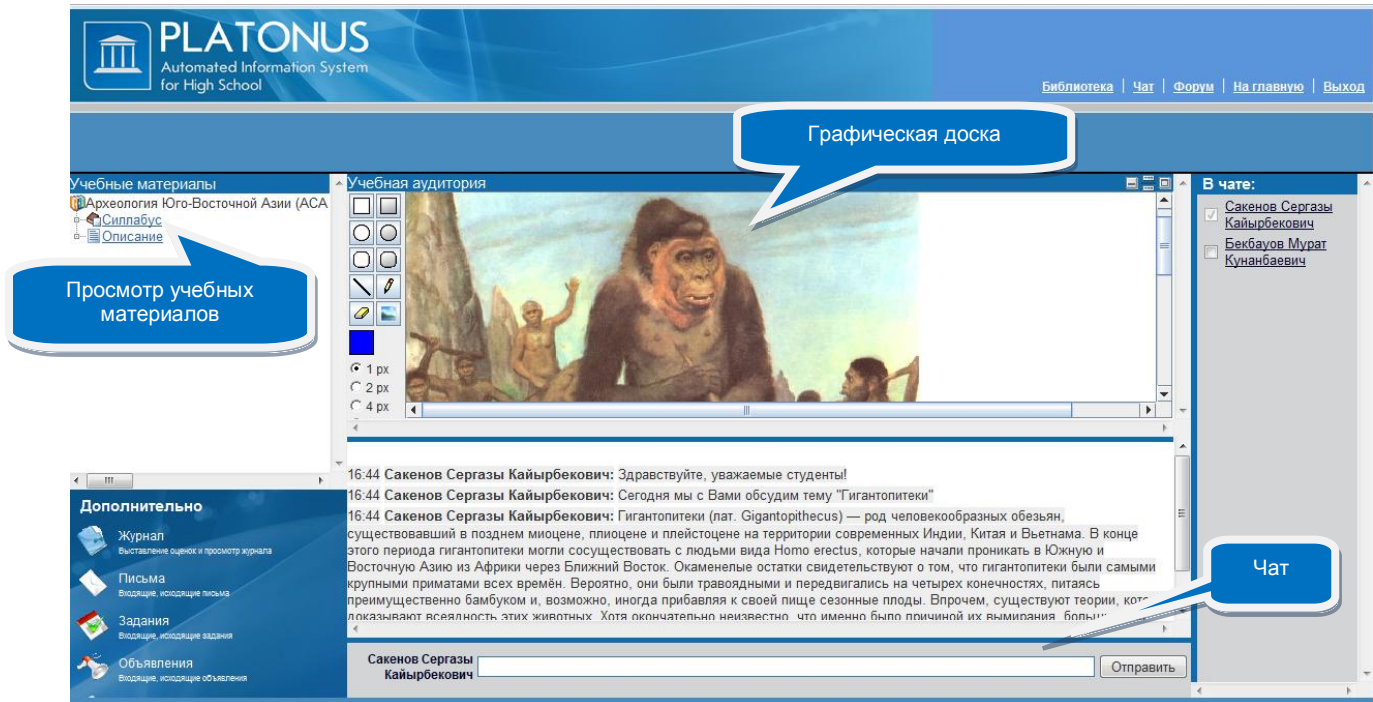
PLATONUS
Automated Information System for High School

Библиотека | Чат | Форум | На главную | Выход

Графическая доска

Учебные материалы
Археология Юго-Восточной Азии (АСА
Силлабус
Описание

Просмотр учебных материалов

Учебная аудитория

1 px
2 px
4 px

В чате:
Сакенов Сергазы Кайырбекович
Бекбауов Мурат Кунанбаевич

16:44 Сакенов Сергазы Кайырбекович: Здравствуйте, уважаемые студенты!
16:44 Сакенов Сергазы Кайырбекович: Сегодня мы с Вами обсудим тему "Гигантопитеки"
16:44 Сакенов Сергазы Кайырбекович: Гигантопитеки (лат. Gigantopithecus) — род человекообразных обезьян, существовавший в позднем миоцене, плиоцене и плейстоцене на территории современных Индии, Китая и Вьетнама. В конце этого периода гигантопитеки могли сосуществовать с людьми вида Homo erectus, которые начали проникать в Южную и Восточную Азию из Африки через Ближний Восток. Окаменелые остатки свидетельствуют о том, что гигантопитеки были самыми крупными приматами всех времён. Вероятно, они были травоядными и передвигались на четырех конечностях, питаясь преимущественно бамбуком и, возможно, иногда прибавляя к своей пище сезонные плоды. Впрочем, существуют теории, кото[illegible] доказывают всеядность этих животных. Хотя окончательно неизвестно, что именно было причиной их вымирания, больш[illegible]

Чат

Дополнительно
Журнал
Выставление оценок и просмотр журнала
Письма
Входящие, исходящие письма
Задания
Входящие, исходящие задания
Объявления
Входящие, исходящие объявления

Сакенов Сергазы Кайырбекович
Отправить